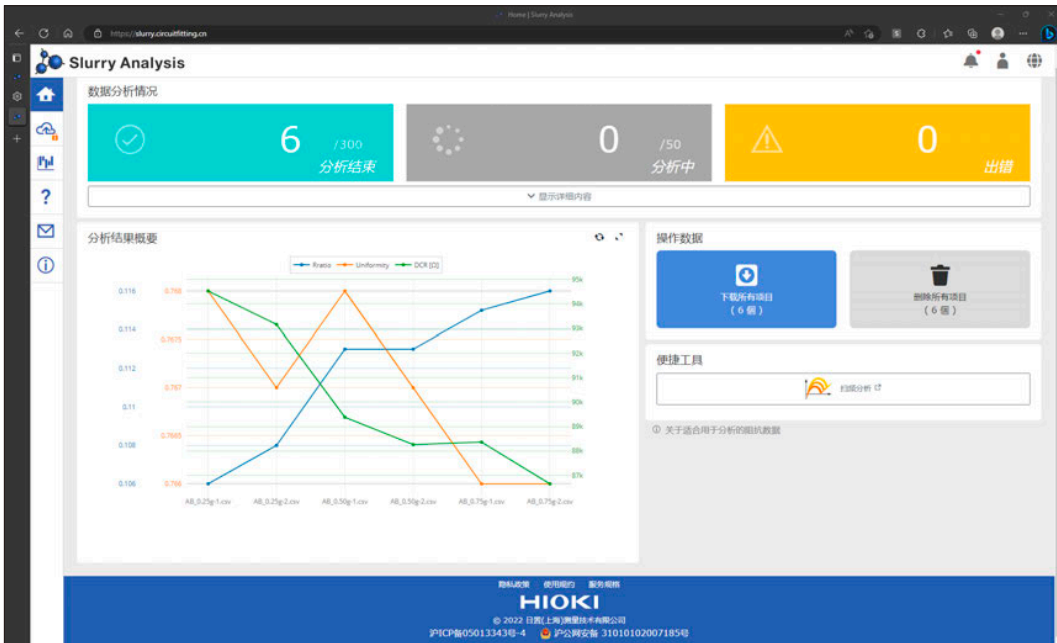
Home | Slurry Analysis

https://slurry.circuitfitting.cn

Slurry Analysis

数据分析情况

6 /300 分析结束

0 /50 分析中

0 出错

显示详细内容

分析结果概要

Ratio Uniformity DCR [Ω]

0.116 0.114 0.112 0.11 0.108 0.106

0.768 0.7675 0.767 0.7665 0.766

95k 94k 93k 92k 91k 90k 89k 88k 87k

AB_0.25g-1.csv AB_0.25g-2.csv AB_0.50g-1.csv AB_0.50g-2.csv AB_0.75g-1.csv AB_0.75g-2.csv

操作数据

下载所有项目 (6 個)

删除所有项目 (6 個)

便捷工具

扫频分析

关于适合用于分析的阻抗数据

隐私政策 使用规约 服务规格

HIOKI

© 2022 日置(上海)测量技术有限公司

沪ICP备05013343号-4 沪公网安备 31010102007185号